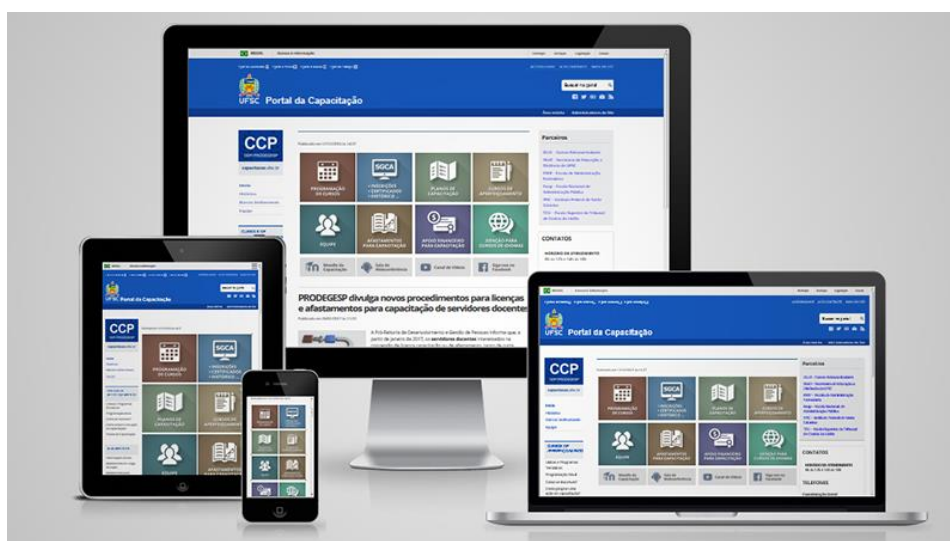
UFSC Portal da Capacitação

CCP

PROGRAMAÇÃO DE CURSOS

SGCA

PLANOS DE CAPACITAÇÃO

CURSOS DE APERFEIÇOAMENTO

EQUIPE

AFASTAMENTOS PARA CAPACITAÇÃO

APOIO FINANCEIRO PARA CAPACITAÇÃO

EDIÇÃO PARA CURSOS DE IDIOMAS

Parceiros

CONTATOS

PRODEGESP divulga novos procedimentos para licenças e afastamentos para capacitação de servidores docentes

UFSC Portal da Capacitação

CCP

PROGRAMAÇÃO DE CURSOS

SGCA

PLANOS DE CAPACITAÇÃO

CURSOS DE APERFEIÇOAMENTO

EQUIPE

AFASTAMENTOS PARA CAPACITAÇÃO

UFSC Portal da Capacitação

CCP

PROGRAMAÇÃO DE CURSOS

SGCA

PLANOS DE CAPACITAÇÃO

CURSOS DE APERFEIÇOAMENTO

EQUIPE

AFASTAMENTOS PARA CAPACITAÇÃO

APOIO FINANCEIRO PARA CAPACITAÇÃO

EDIÇÃO PARA CURSOS DE IDIOMAS

Parceiros

CONTATOS

TELEFONES